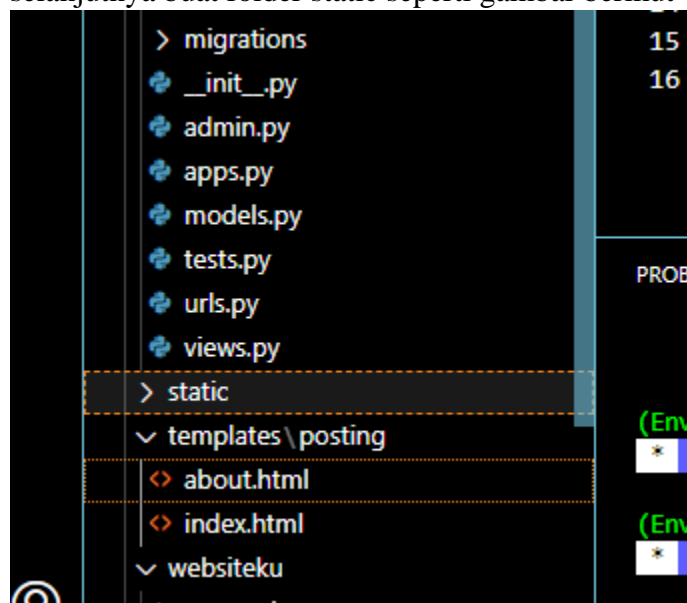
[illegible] buat folder static seperti gambar berikut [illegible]

> migrations
__init__.py
admin.py
apps.py
models.py
tests.py
urls.py
views.py
> static
templates\posting
about.html
index.html
websiteku

15
16

PROB

(Env
*

(Env
*